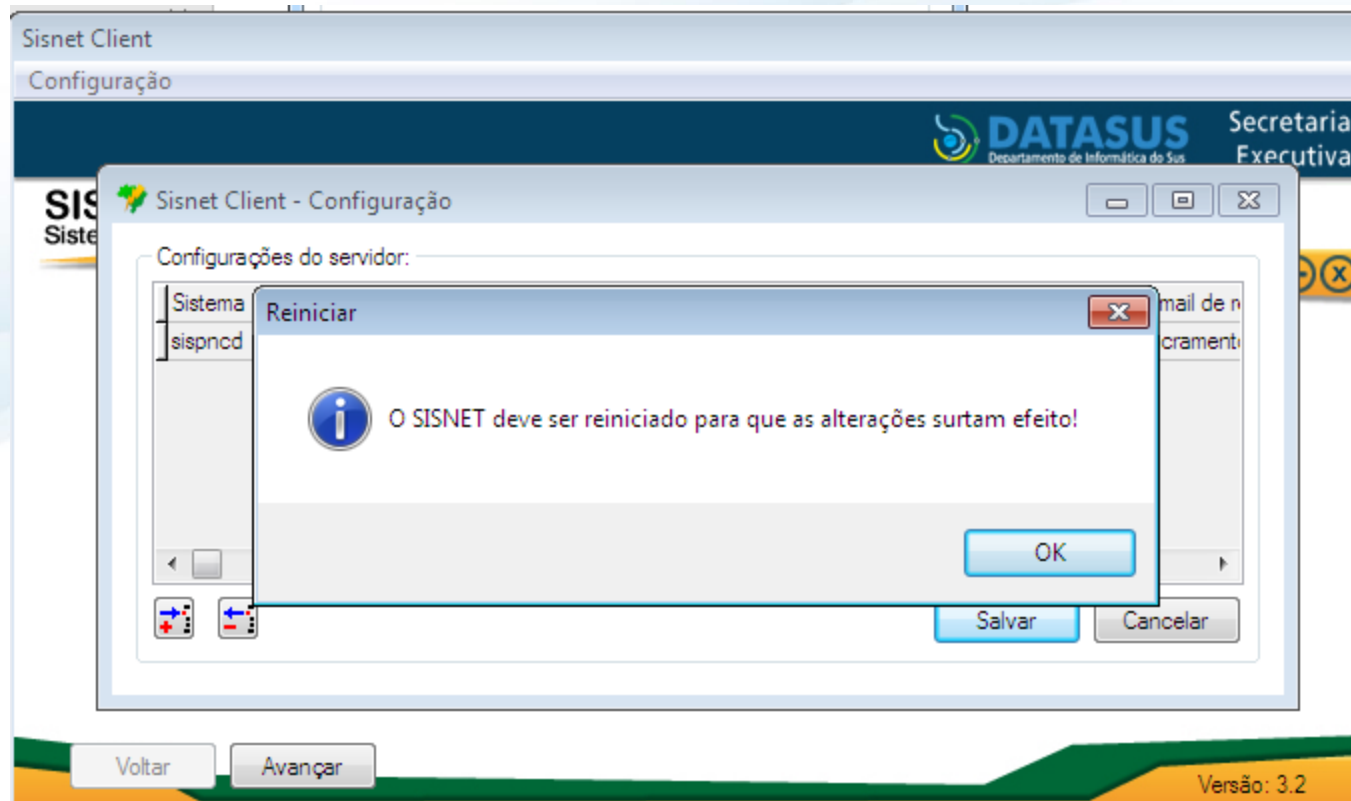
Sisnet Client

Configuração

DATASUS
Departamento de Informática do Sus

Secretaria
Executiva

SIS
Siste

Sisnet Client - Configuração

Configurações do servidor:

Sistema
sispncd

mail de r
cramento

Reiniciar

O SISNET deve ser reiniciado para que as alterações surtam efeito!

OK

Salvar

Cancelar

Voltar

Avançar

Versão: 3.2